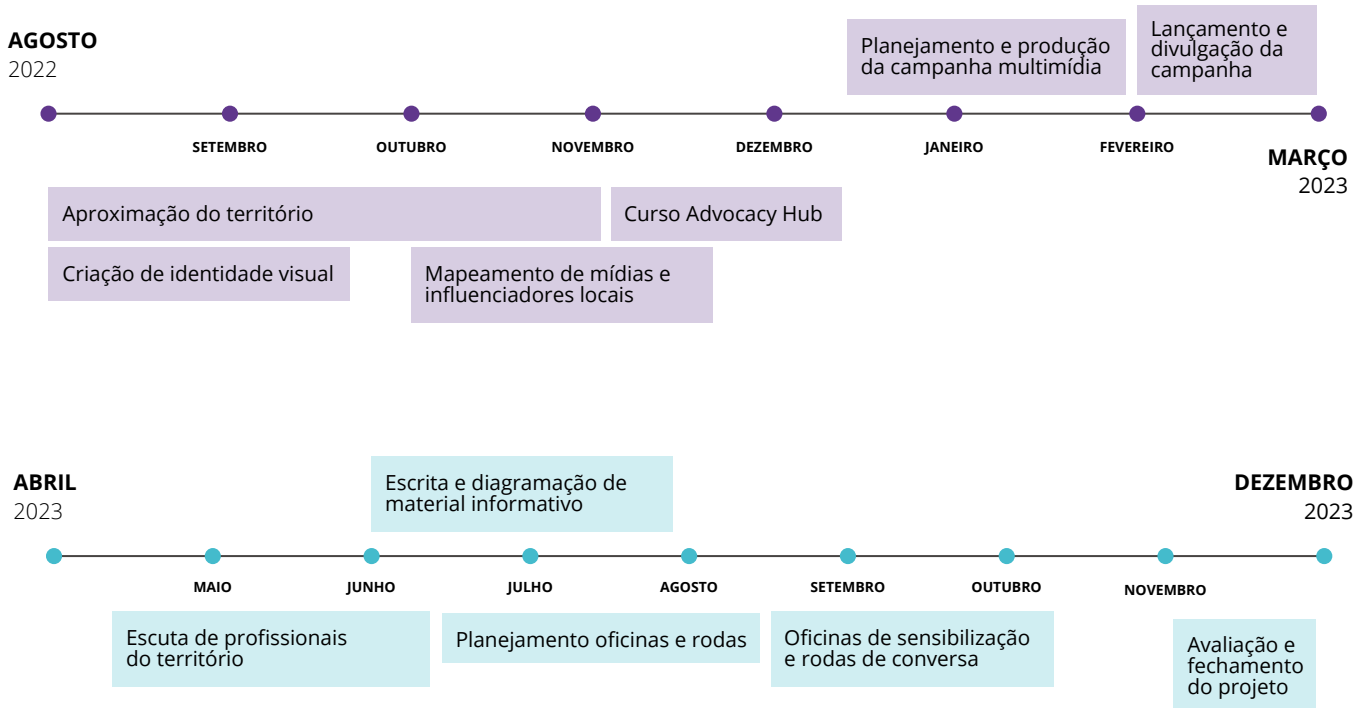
AGOSTO
2022

Planejamento e produção da campanha multimídia

Lançamento e divulgação da campanha

SETEMBRO
OUTUBRO
NOVEMBRO
DEZEMBRO
JANEIRO
FEVEREIRO

MARÇO
2023

Aproximação do território

Curso Advocacy Hub

Criação de identidade visual

Mapeamento de mídias e influenciadores locais

ABRIL
2023

Escrita e diagramação de material informativo

DEZEMBRO
2023

MAIO
JUNHO
JULHO
AGOSTO
SETEMBRO
OUTUBRO
NOVEMBRO

Escuta de profissionais do território

Planejamento oficinas e rodas

Oficinas de sensibilização e rodas de conversa

Avaliação e fechamento do projeto